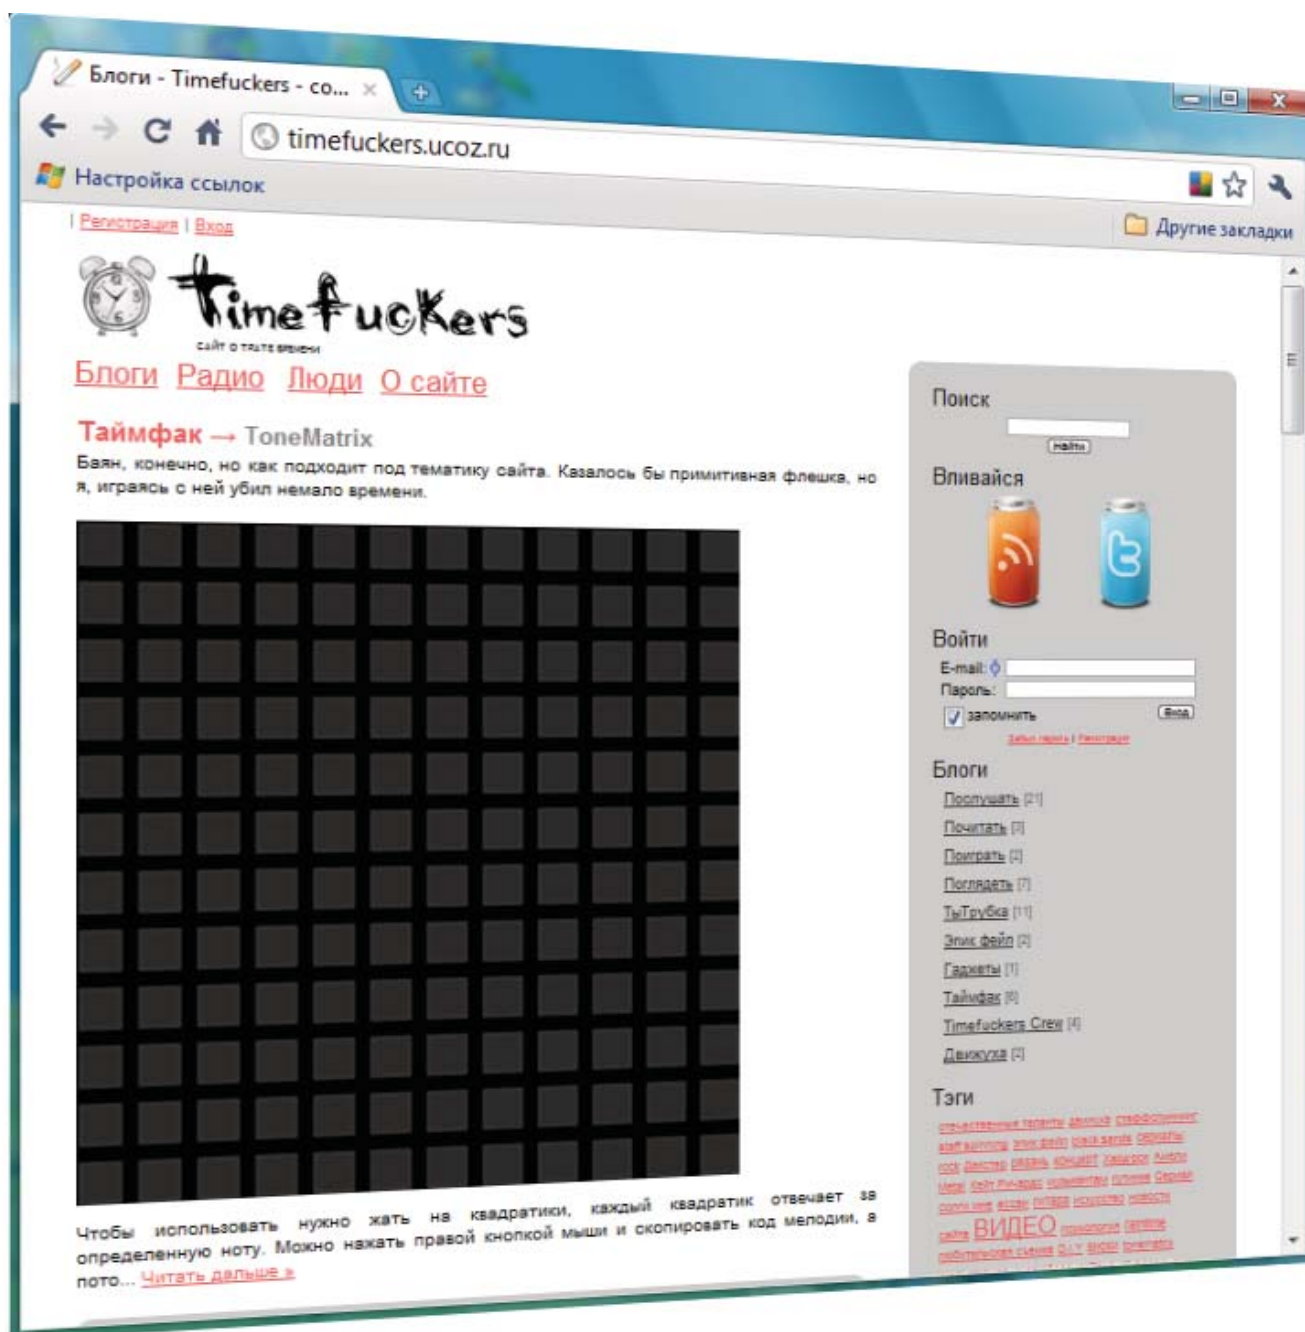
Блоги - Timefuckers - со...

timefuckers.ucoz.ru

Настройка ссылок

| Регистрация | Вход

Другие закладки

Timefuckers
САЙТ О ТРАТЕ ВРЕМЕНИ

Блоги Радио Люди О сайте

Таймфак → ToneMatrix

Баян, конечно, но как подходит под тематику сайта. Казалось бы примитивная флешка, но я, играясь с ней убил немало времени.

Чтобы использовать нужно жать на квадратики, каждый квадратик отвечает за определенную ноту. Можно нажать правой кнопкой мыши и скопировать код мелодии, а пото... Читать дальше »

Поиск

Найти

Вливайся

Войти

E-mail:

Пароль:

запомнить

Вход

Забыл пароль | Регистрация

Блоги

Послушать [21]

Почитать [3]

Поиграть [2]

Поглядеть [7]

ТыТрубка [11]

Эпик фейл [2]

Гаджеты [1]

Таймфак [6]

Timefuckers Crew [4]

Движуха [2]

Тэги

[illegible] ВИДЕО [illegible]